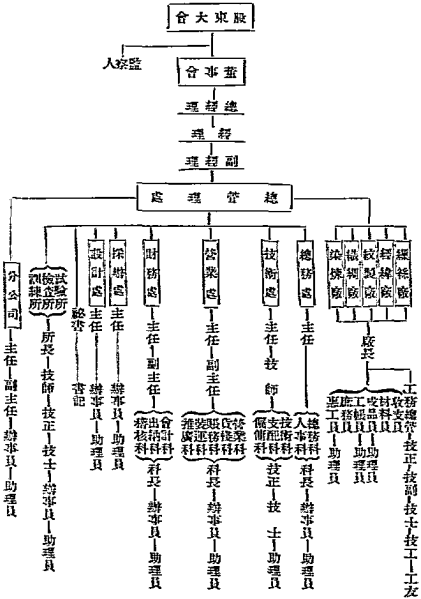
股東大會

監察人

董事會

總經理

經理

副經理

總管理處

分公司
主任—副主任—辦事員—助理員

試驗所
檢驗所
染織所
所長—技師—技正—技士—辦事員—助理員

秘書
書記

設計處
主任—辦事員—助理員

採購處
主任—辦事員—助理員

財務處
主任—副主任
會計科
出納科
稽核科
科長—辦事員—助理員

營業處
主任—副主任
營業科
供銷科
儲運科
聯絡科
推廣科
科長—辦事員—助理員

技術處
主任—技師
技術科
支配科
保衛科
科長—技正—技士—助理員

總務處
主任
總務科
人事科
科長—辦事員—助理員

紡織廠
印染廠
棉織廠
絲綢廠
廠長
工務股
總務股
材料股
成品股
工程股
生產股
工務員—技正—技副—技士—技工—工友
辦事員—助理員